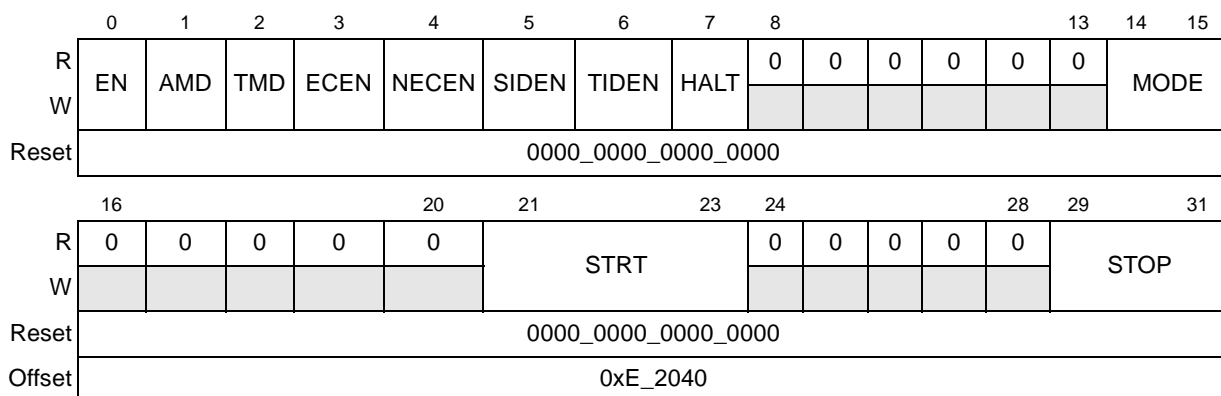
| | 0 | 1 | 2 | 3 | 4 | 5 | 6 | 7 | 8 | | | | | 13 | 14 15 |
|---|---|---|---|---|---|---|---|---|---|---|---|---|---|---|---|
| R | EN | AMD | TMD | ECEN | NECEN | SIDEN | TIDEN | HALT | 0 | 0 | 0 | 0 | 0 | 0 | MODE |
| W | | | | | | | | | | | | | | | |
| Reset | 0000_0000_0000_0000 | | | | | | | | | | | | | | |

| | 16 | | | | 20 | 21 23 | 24 | | | | 28 | 29 31 |
|---|---|---|---|---|---|---|---|---|---|---|---|---|
| R | 0 | 0 | 0 | 0 | 0 | STRT | 0 | 0 | 0 | 0 | 0 | STOP |
| W | | | | | | | | | | | | |
| Reset | 0000_0000_0000_0000 | | | | | | | | | | | |
| Offset | 0xE_2040 | | | | | | | | | | | |